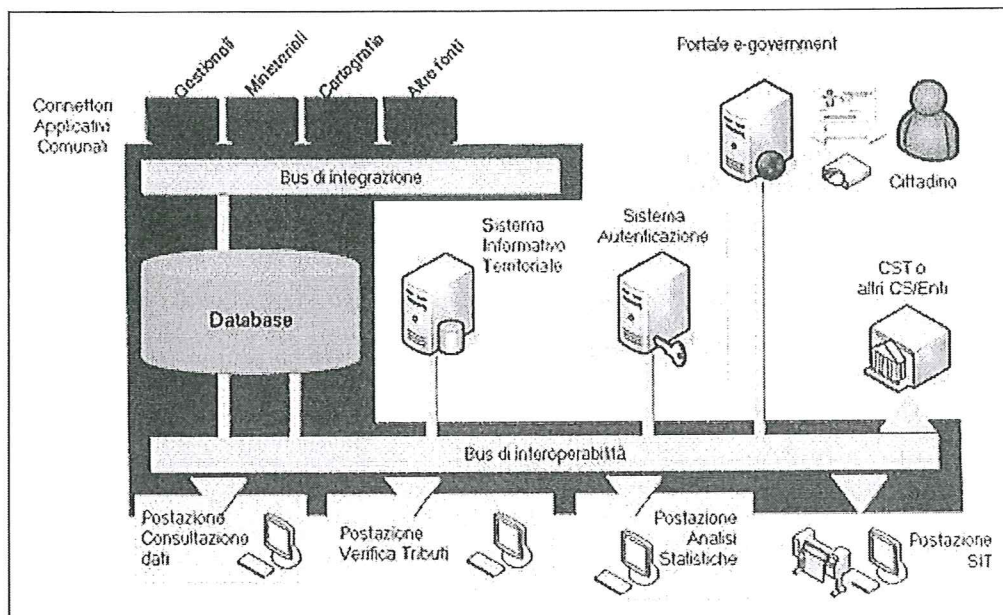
Gestionali
Ministeriali
Cartografia
Altre fonti

Connettori Applicativi Comunali

Portale e-government

Cittadino

Bus di integrazione

Sistema Informativo Territoriale

Sistema Autenticazione

Database

CST o altri CS/Enti

Bus di interoperabilità

Postazione Consultazione dati

Postazione Verifica Tributi

Postazione Analisi Statistiche

Postazione SIT